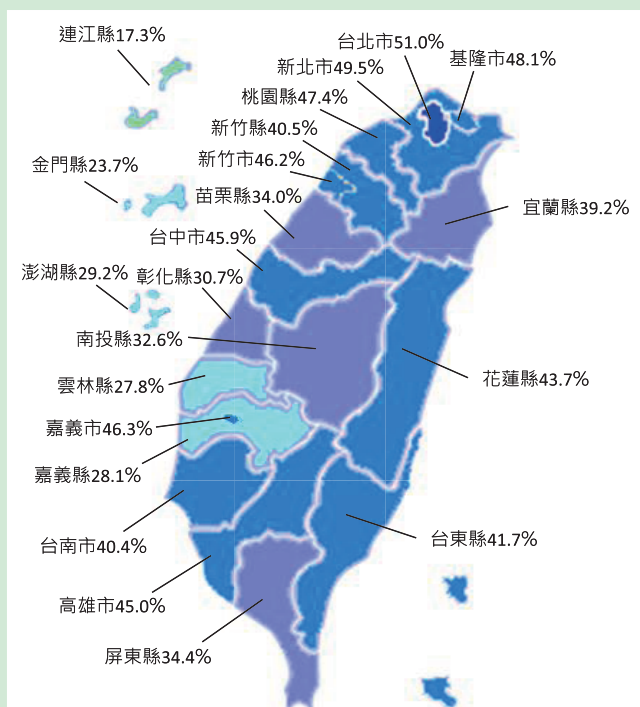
連江縣17.3%
台北市51.0%
新北市49.5%
基隆市48.1%
桃園縣47.4%
新竹縣40.5%
金門縣23.7%
新竹市46.2%
苗栗縣34.0%
宜蘭縣39.2%
台中市45.9%
澎湖縣29.2%
彰化縣30.7%
南投縣32.6%
花蓮縣43.7%
雲林縣27.8%
嘉義市46.3%
嘉義縣28.1%
台東縣41.7%
台南市40.4%
高雄市45.0%
屏東縣34.4%